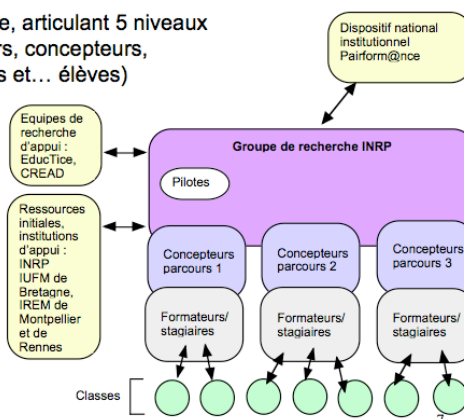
e, articulant 5 niveaux
rs, concepteurs,
s et… élèves)

Dispositif national institutionnel Pairform@nce

Equipes de recherche d'appui : EducTice, CREAD

Groupe de recherche INRP

Pilotes

Ressources initiales, institutions d'appui : INRP IUFM de Bretagne, IREM de Montpellier et de Rennes

Concepteurs parcours 1

Concepteurs parcours 2

Concepteurs parcours 3

Formateurs/ stagiaires

Formateurs/ stagiaires

Formateurs/ stagiaires

Classes

7